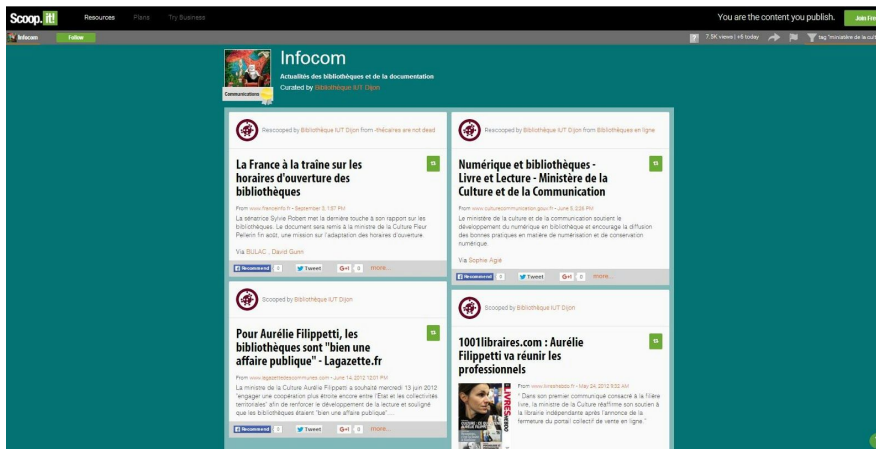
Scoop.it! Resources Plans Try Business

You are the content you publish. Join Fr

Infocom Follow

7.5K views | +6 today tag "ministère de la cul

Infocom

Actualités des bibliothèques et de la documentation

Curated by Bibliothèque IUT Dijon

Communications

Rescooped by Bibliothèque IUT Dijon from -thècaires are not dead

La France à la traîne sur les horaires d'ouverture des bibliothèques

From www.francetv.fr - September 5, 1:57 PM

La sénatrice Sylvie Robert met la dernière touche à son rapport sur les bibliothèques. Le document sera remis à la ministre de la Culture Fleur Pellerin fin août, une mission sur l'adaptation des horaires d'ouverture.

Via BULAC , David Gunn

Recommend 0 Tweet G+1 0 more...

Rescooped by Bibliothèque IUT Dijon from Bibliothèques en ligne

Numérique et bibliothèques - Livre et Lecture - Ministère de la Culture et de la Communication

From www.culturecommunication.gouv.fr - June 5, 3:26 PM

Le ministère de la culture et de la communication soutient le développement du numérique en bibliothèque et encourage la diffusion des bonnes pratiques en matière de numérisation et de conservation numérique.

Via Sophie Agié

Recommend 0 Tweet G+1 0 more...

Scooped by Bibliothèque IUT Dijon

Pour Aurélie Filippetti, les bibliothèques sont "bien une affaire publique" - Lagazette.fr

From www.lagazettedescommunes.com - June 14, 2012 12:31 PM

La ministre de la Culture Aurélie Filippetti a souhaité mercredi 13 juin 2012 "engager une coopération plus étroite encore entre l'Etat et les collectivités territoriales" afin de renforcer le développement de la lecture et souligné que les bibliothèques étaient "bien une affaire publique"...

Recommend 0 Tweet G+1 0 more...

Scooped by Bibliothèque IUT Dijon

1001libraires.com : Aurélie Filippetti va réunir les professionnels

From www.livreshebdo.fr - May 24, 2012 9:32 AM

" Dans son premier communiqué consacré à la filière livre, la ministre de la Culture réaffirme son soutien à la librairie indépendante après l'annonce de la fermeture du portail collectif de vente en ligne."